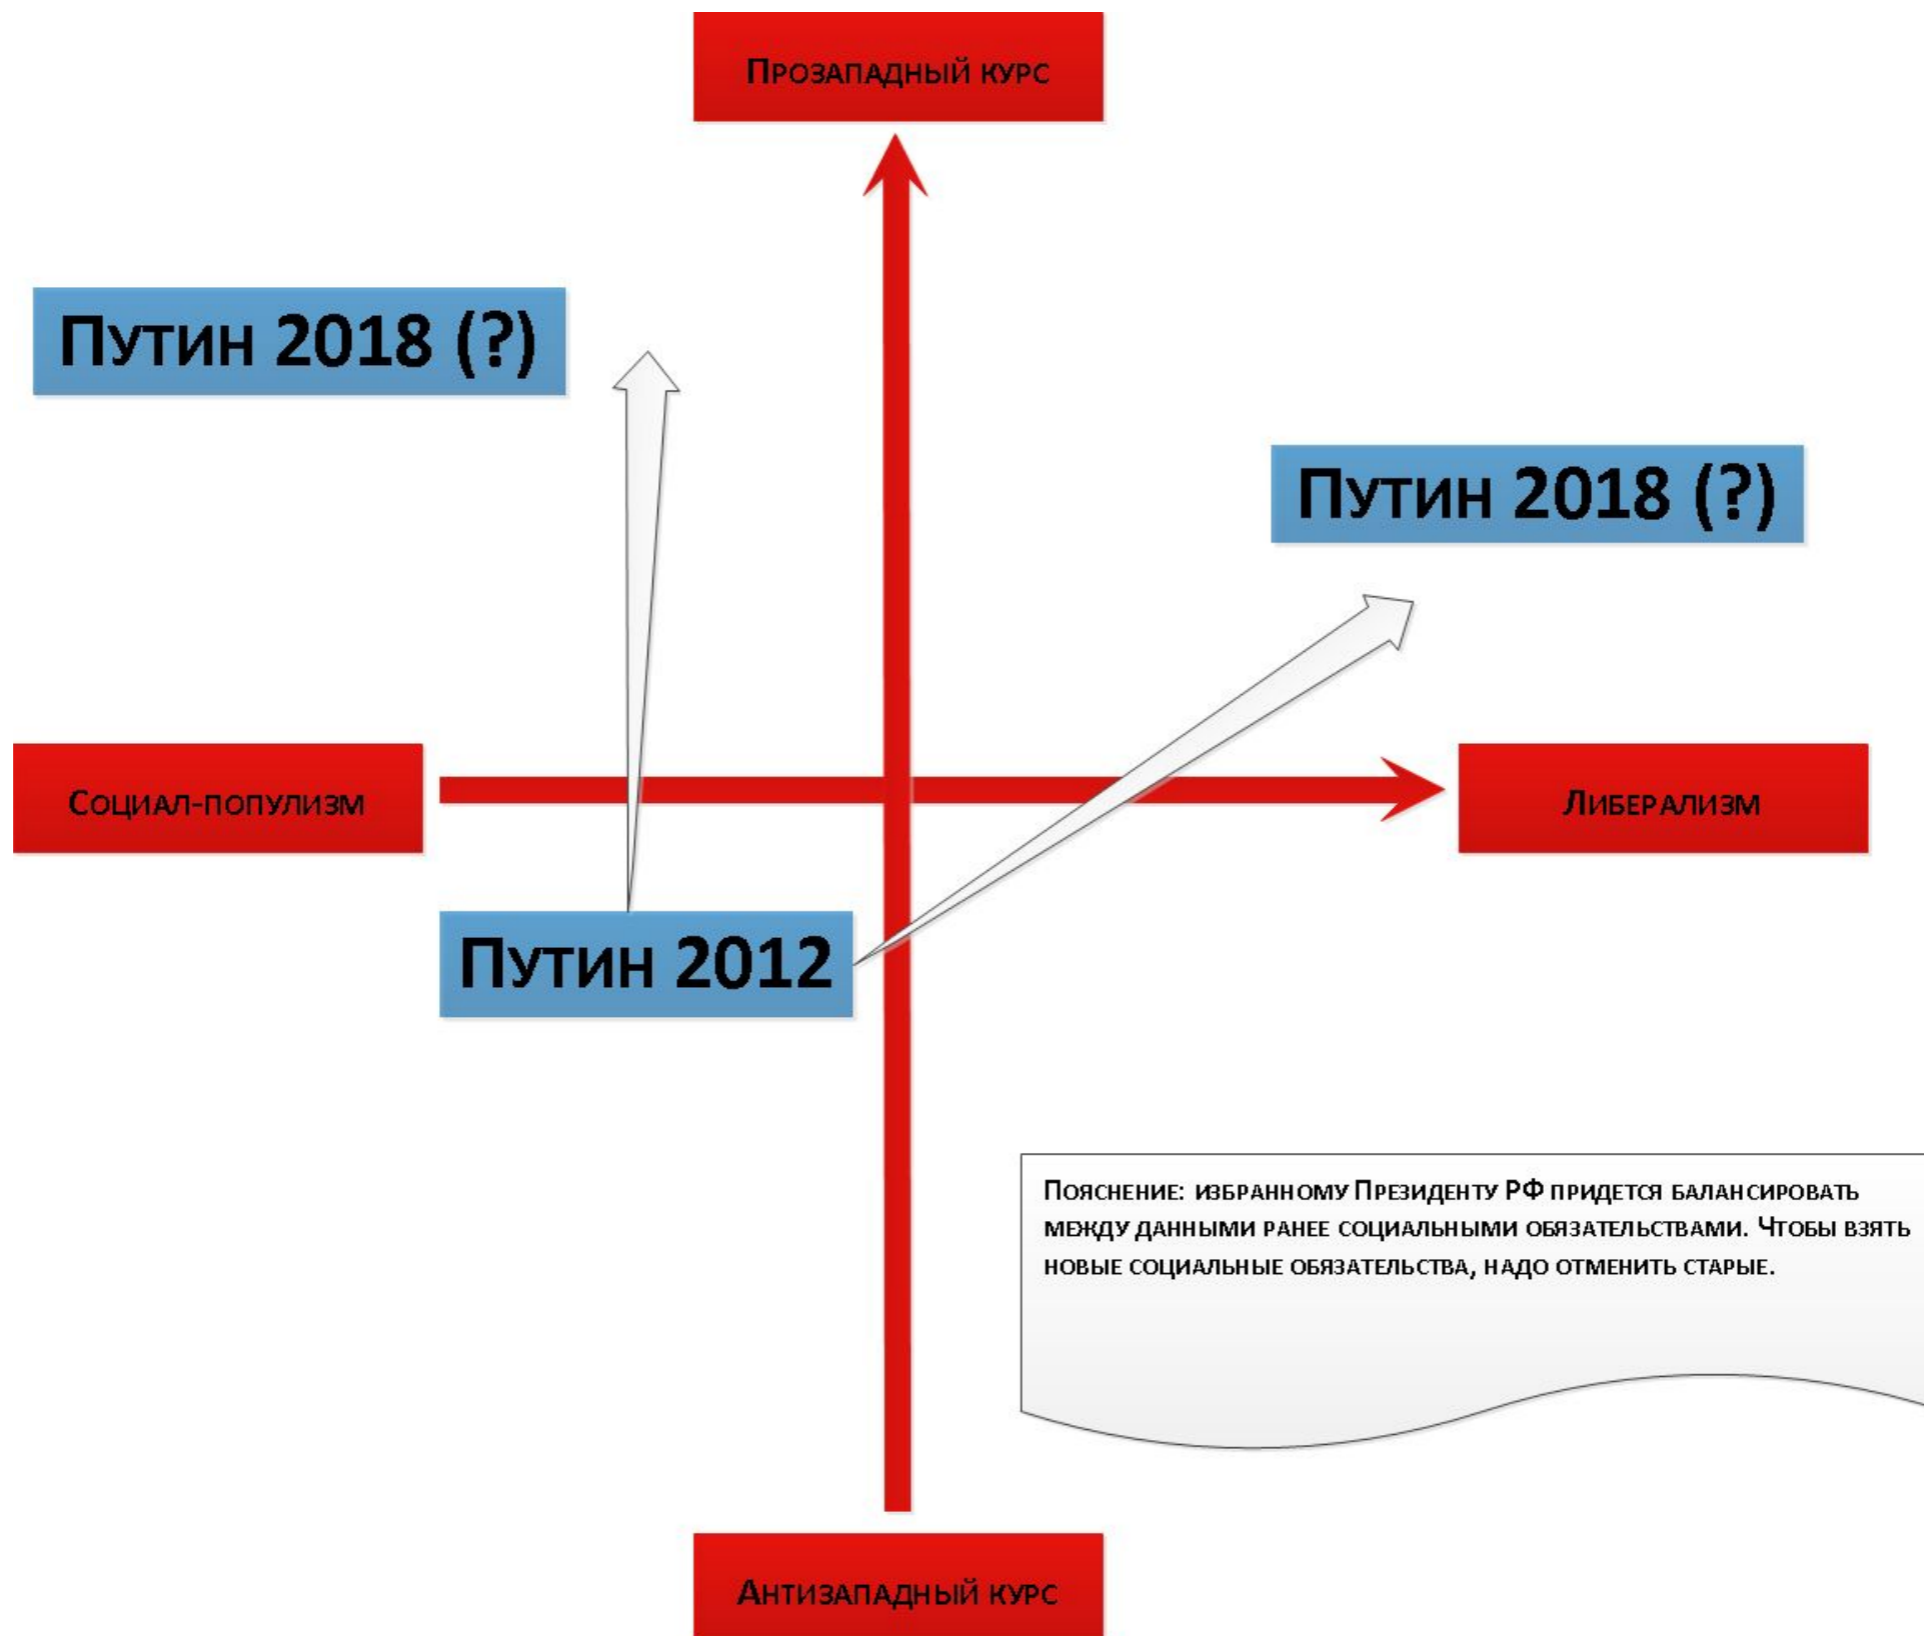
Прозападный курс

Путин 2018 (?)

Путин 2018 (?)

Социал-популизм

Либерализм

Путин 2012

Пояснение: избранному Президенту РФ придется балансировать между данными ранее социальными обязательствами. Чтобы взять новые социальные обязательства, надо отменить старые.

Антизападный курс